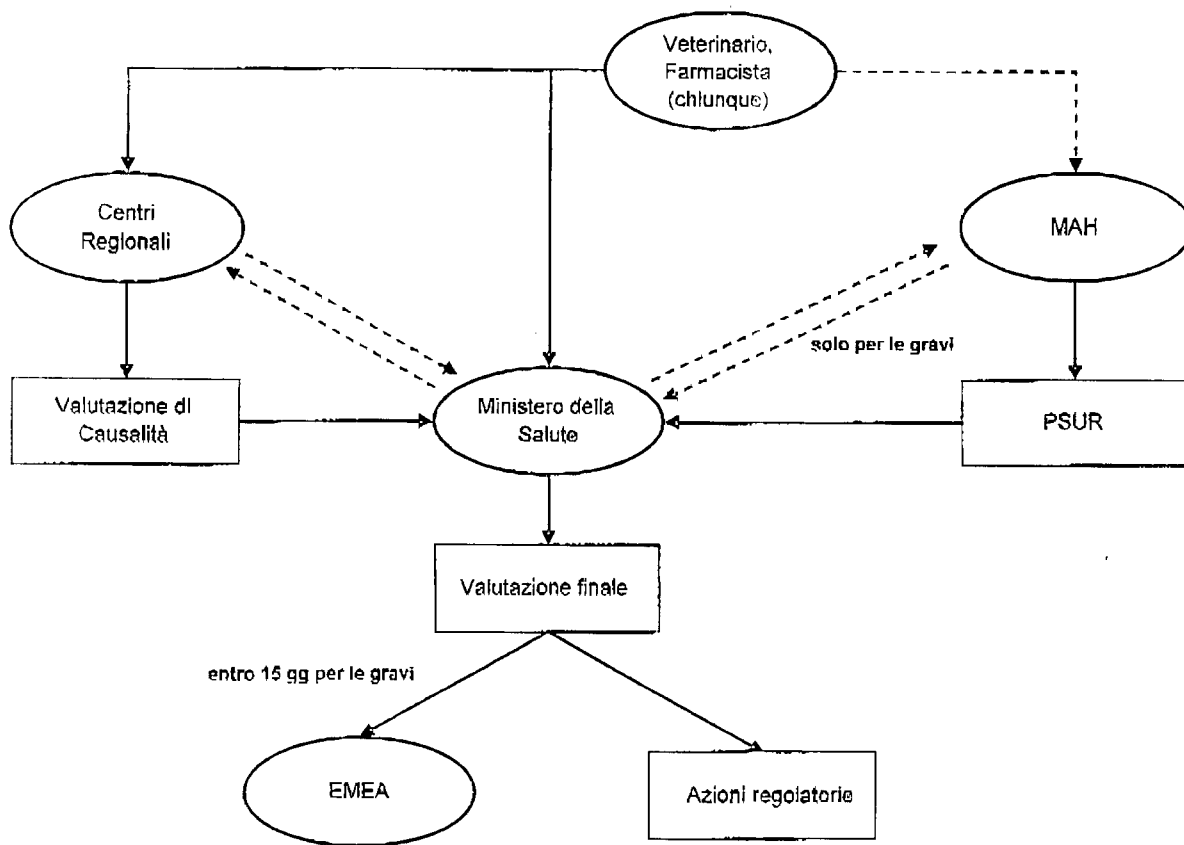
Veterinario, Farmacista (chlunque)

Centri Regionali

MAH

solo per le gravi

Valutazione dl Causalità

Ministero della Salute

PSUR

Valutazione finale

entro 15 gg per le gravi

EMEA

Azioni regolatorie